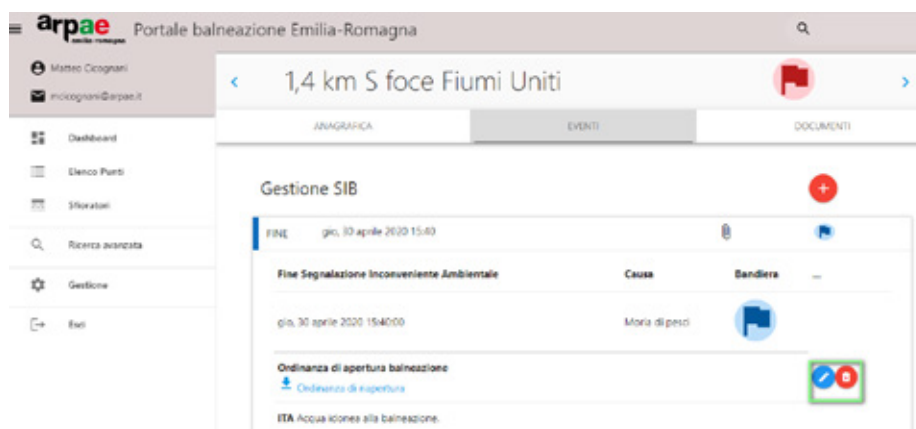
arpae emilia-romagna Portale balneazione Emilia-Romagna

Matteo Cicognani
mcicognani@arpae.it

Dashboard
Elenco Punti
Sfioratori
Ricerca avanzata
Gestione
Esci

1,4 km S foce Fiumi Uniti

ANAGRAFICA
EVENTI
DOCUMENTI

Gestione SIB

FINE gio, 30 aprile 2020 15:40

| Fine Segnalazione Inconveniente Ambientale | Causa | Bandiera | ... |
|---|---|---|---|
| gio, 30 aprile 2020 15:40:00 | Moria di pesci | | |

Ordinanza di apertura balneazione
Ordinanza di riapertura

ITA Acqua idonea alla balneazione.